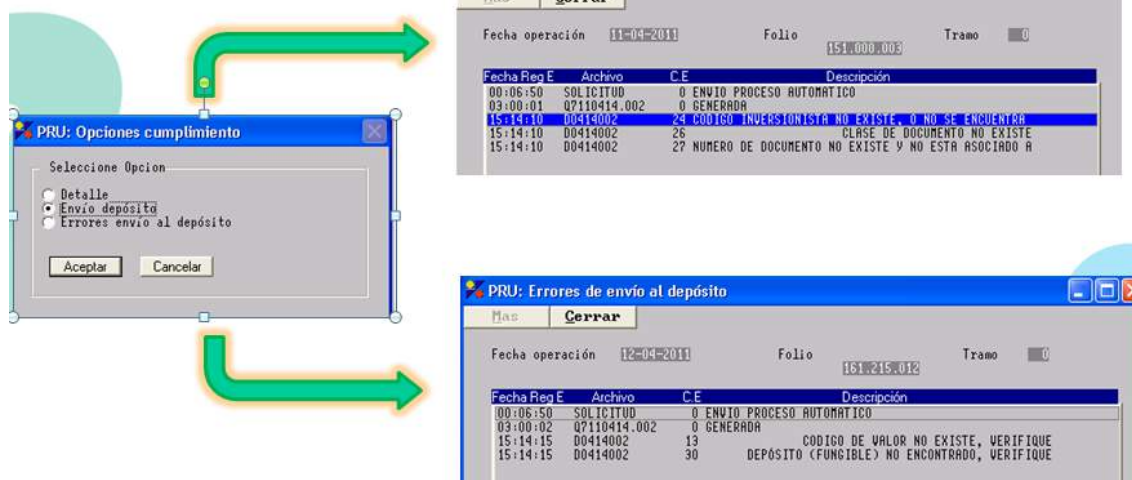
Mas Cerrar

Fecha operación 11-04-2011 Folio 151.000.003 Tramo 0

| Fecha Reg E | Archivo | C.E | Descripción |
|---|---|---|---|
| 00:06:50 | SOLICITUD | 0 | ENVIO PROCESO AUTOMATICO |
| 03:00:01 | Q7110414.002 | 0 | GENERADA |
| 15:14:10 | D0414002 | 24 | CODIGO INVERSIONISTA NO EXISTE, O NO SE ENCUENTRA |
| 15:14:10 | D0414002 | 26 | CLASE DE DOCUMENTO NO EXISTE |
| 15:14:10 | D0414002 | 27 | NUMERO DE DOCUMENTO NO EXISTE Y NO ESTA ASOCIADO A |

PRU: Opciones cumplimiento

Seleccione Opcion

Detalle
Envío depósito
Errores envío al depósito

Aceptar Cancelar

PRU: Errores de envío al depósito

Mas Cerrar

Fecha operación 12-04-2011 Folio 161.215.012 Tramo 0

| Fecha Reg E | Archivo | C.E | Descripción |
|---|---|---|---|
| 00:06:50 | SOLICITUD | 0 | ENVIO PROCESO AUTOMATICO |
| 03:00:02 | Q7110414.002 | 0 | GENERADA |
| 15:14:15 | D0414002 | 13 | CODIGO DE VALOR NO EXISTE, VERIFIQUE |
| 15:14:15 | D0414002 | 30 | DEPÓSITO (FUNGIBLE) NO ENCONTRADO, VERIFIQUE |